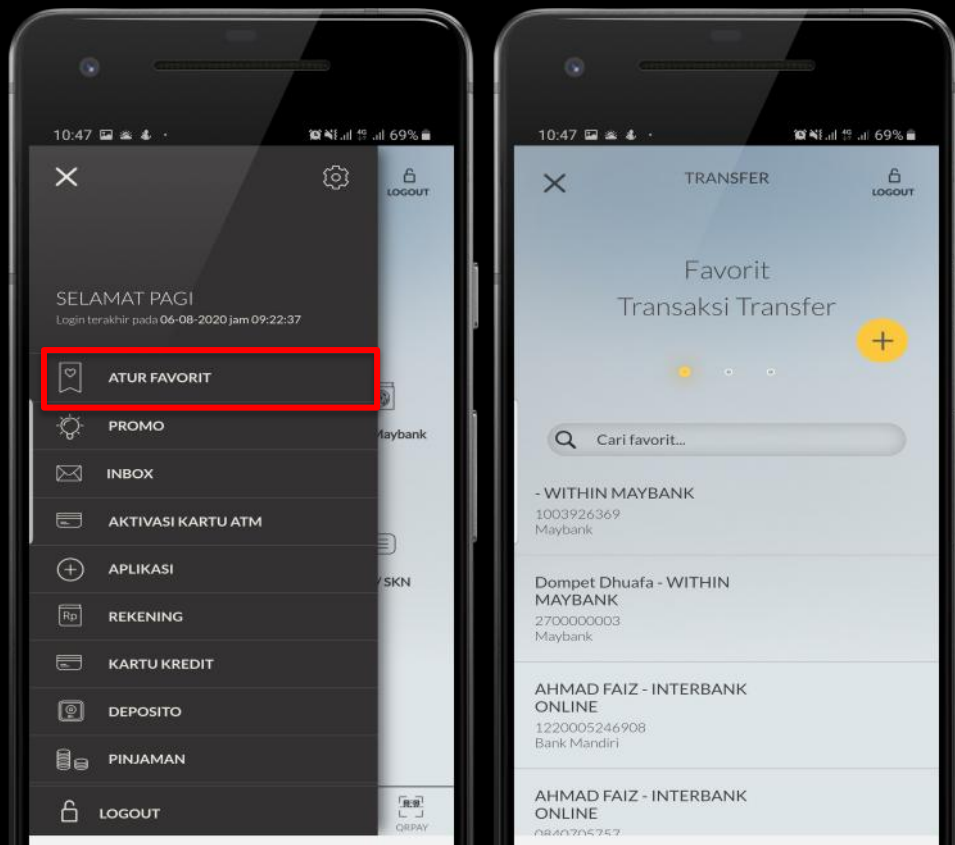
10:47 69%

SELAMAT PAGI
Login terakhir pada 06-08-2020 jam 09:22:37

ATUR FAVORIT
PROMO
INBOX
AKTIVASI KARTU ATM
APLIKASI
Rp REKENING
KARTU KREDIT
DEPOSITO
PINJAMAN
LOGOUT

LOGOUT
Maybank
/ SKN
QRPAY

10:47 69%

TRANSFER
LOGOUT

Favorit
Transaksi Transfer

+

Cari favorit...

- WITHIN MAYBANK
1003926369
Maybank

Dompet Dhuafa - WITHIN MAYBANK
2700000003
Maybank

AHMAD FAIZ - INTERBANK ONLINE
1220005246908
Bank Mandiri

AHMAD FAIZ - INTERBANK ONLINE
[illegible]